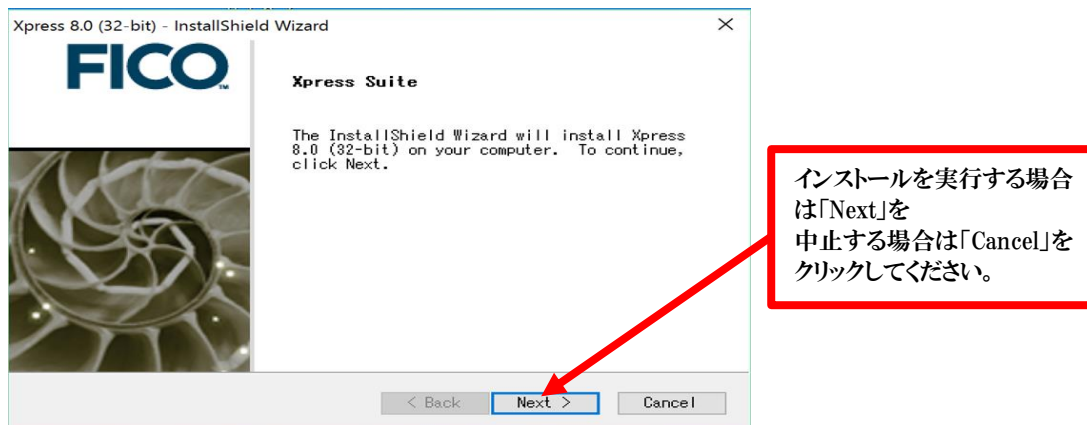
Xpress 8.0 (32-bit) - InstallShield Wizard

FICO

Xpress Suite

The InstallShield Wizard will install Xpress 8.0 (32-bit) on your computer. To continue, click Next.

インストールを実行する場合は「Next」を
中止する場合は「Cancel」をクリックしてください。

< Back Next > Cancel